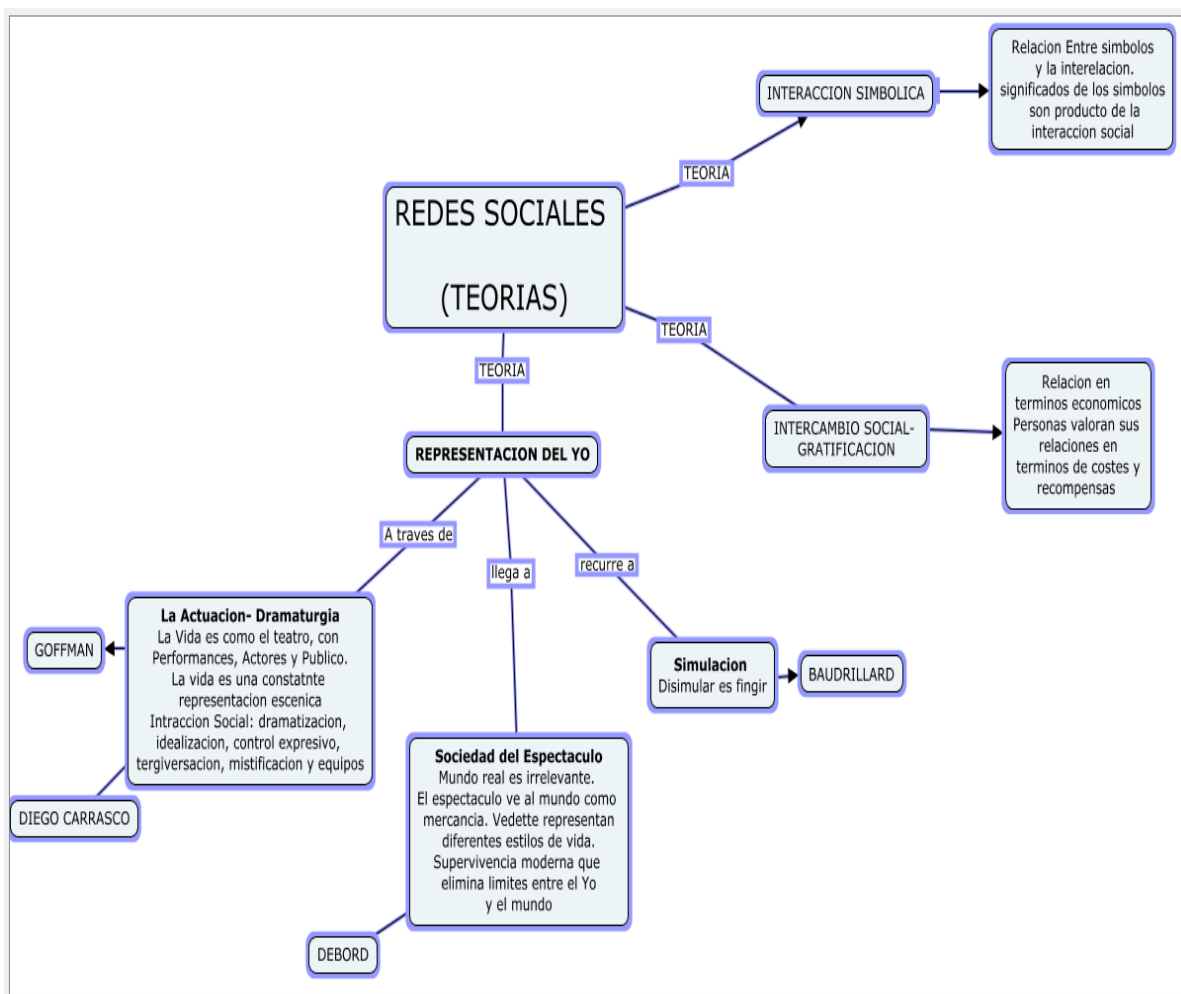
REDES SOCIALES

(TEORIAS)

TEORIA

INTERACCION SIMBOLICA

Relacion Entre simbolos y la interelacion. significados de los simbolos son producto de la interaccion social

TEORIA

INTERCAMBIO SOCIAL-GRATIFICACION

Relacion en terminos economicos Personas valoran sus relaciones en terminos de costes y recompensas

TEORIA

REPRESENTACION DEL YO

A traves de

llega a

recurre a

GOFFMAN

La Actuacion- Dramaturgia
La Vida es como el teatro, con Performances, Actores y Publico. La vida es una constatnte representacion escenica Intraccion Social: dramatizacion, idealizacion, control expresivo, tergiversacion, mistificacion y equipos

DIEGO CARRASCO

Simulacion
Disimular es fingir

BAUDRILLARD

Sociedad del Espectaculo
Mundo real es irrelevante. El espectaculo ve al mundo como mercancia. Vedette representan diferentes estilos de vida. Supervivencia moderna que elimina limites entre el Yo y el mundo

DEBORD